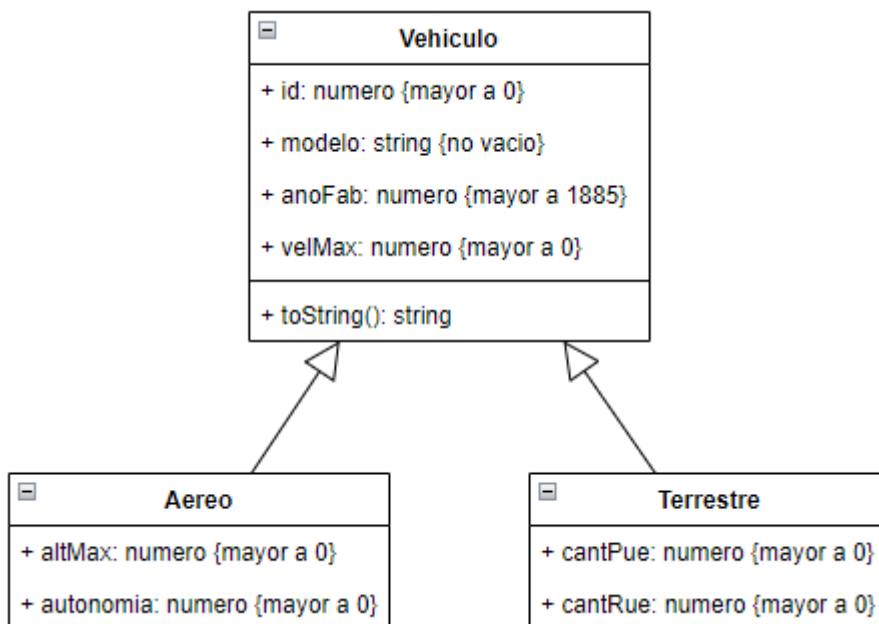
Vehiculo

+ id: numero {mayor a 0}
+ modelo: string {no vacio}
+ anoFab: numero {mayor a 1885}
+ velMax: numero {mayor a 0}

+ toString(): string

Aereo

+ altMax: numero {mayor a 0}
+ autonomia: numero {mayor a 0}

Terrestre

+ cantPue: numero {mayor a 0}
+ cantRue: numero {mayor a 0}